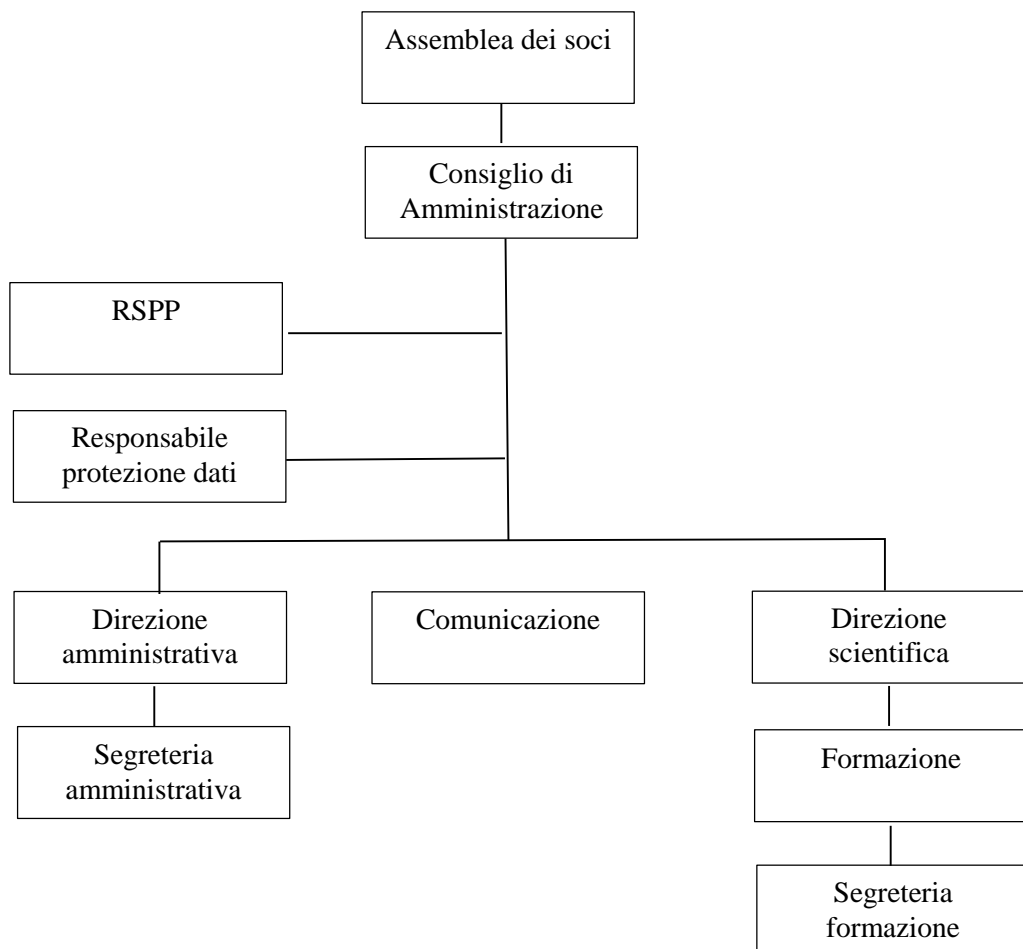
Assemblea dei soci

Consiglio di Amministrazione

RSPP

Responsabile protezione dati

Direzione amministrativa

Comunicazione

Direzione scientifica

Segreteria amministrativa

Formazione

Segreteria formazione